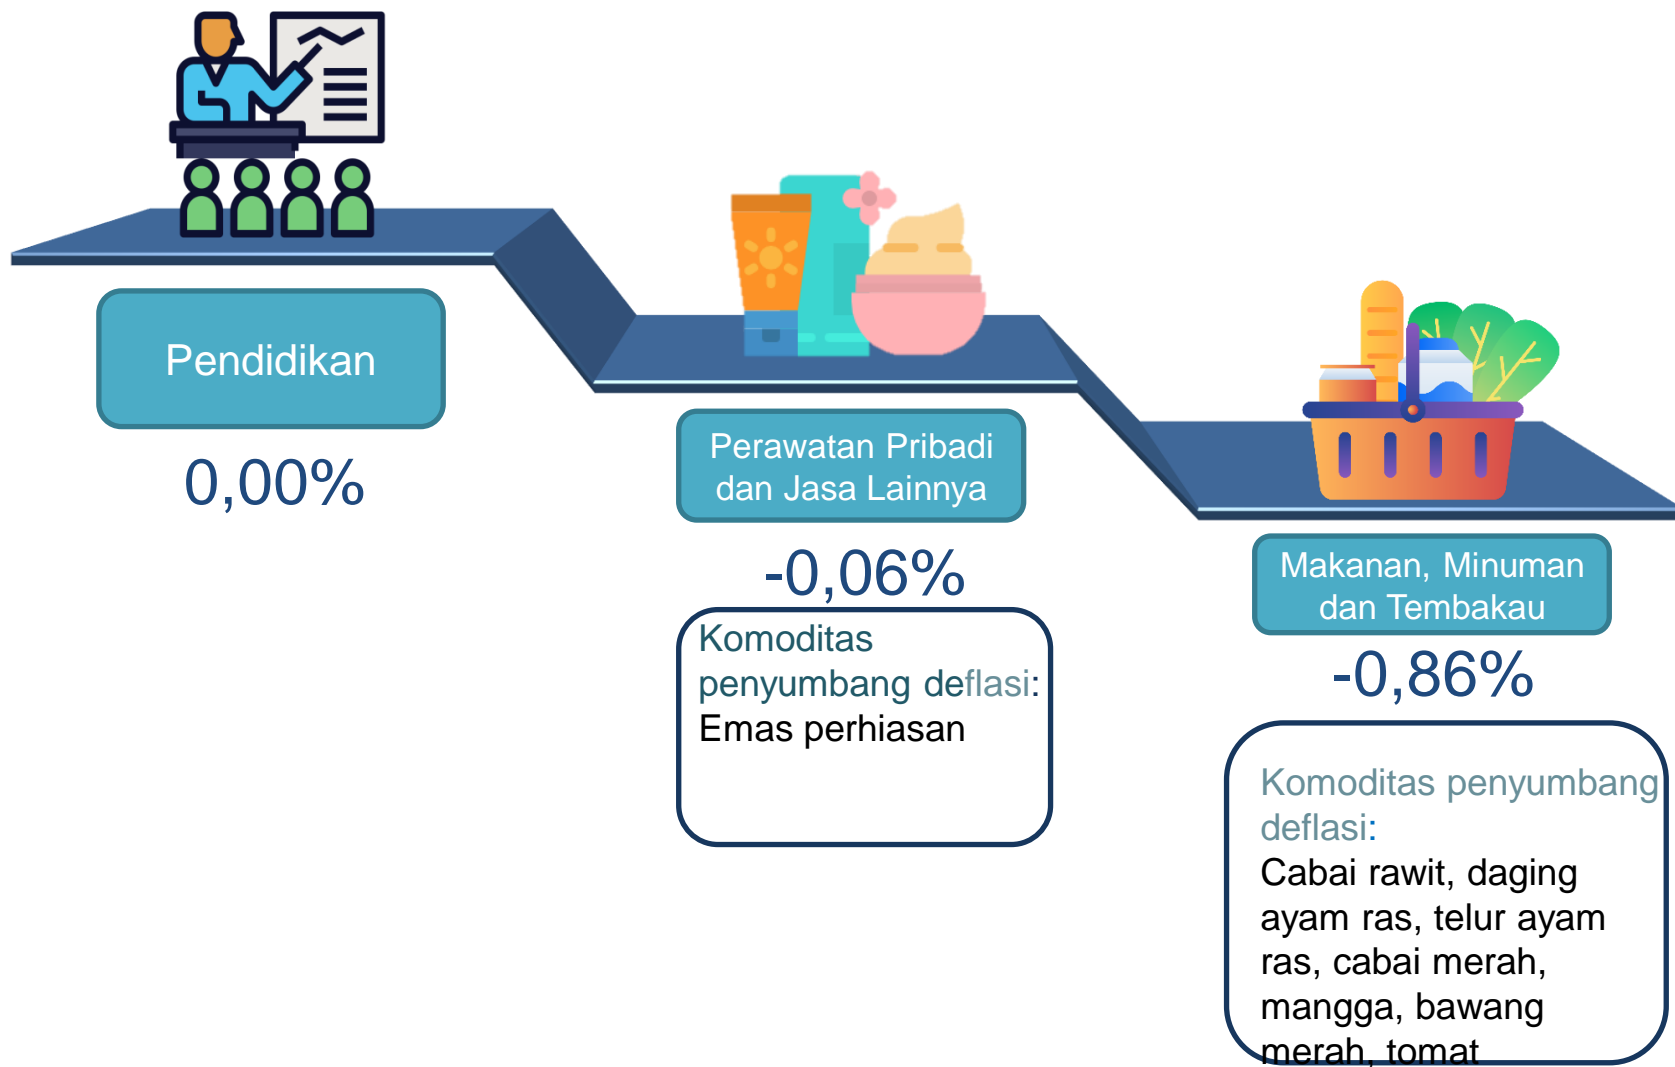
Pendidikan

0,00%

Perawatan Pribadi dan Jasa Lainnya

-0,06%

Komoditas penyumbang deflasi: Emas perhiasan

Makanan, Minuman dan Tembakau

-0,86%

Komoditas penyumbang deflasi:
Cabai rawit, daging ayam ras, telur ayam ras, cabai merah, mangga, bawang merah, tomat